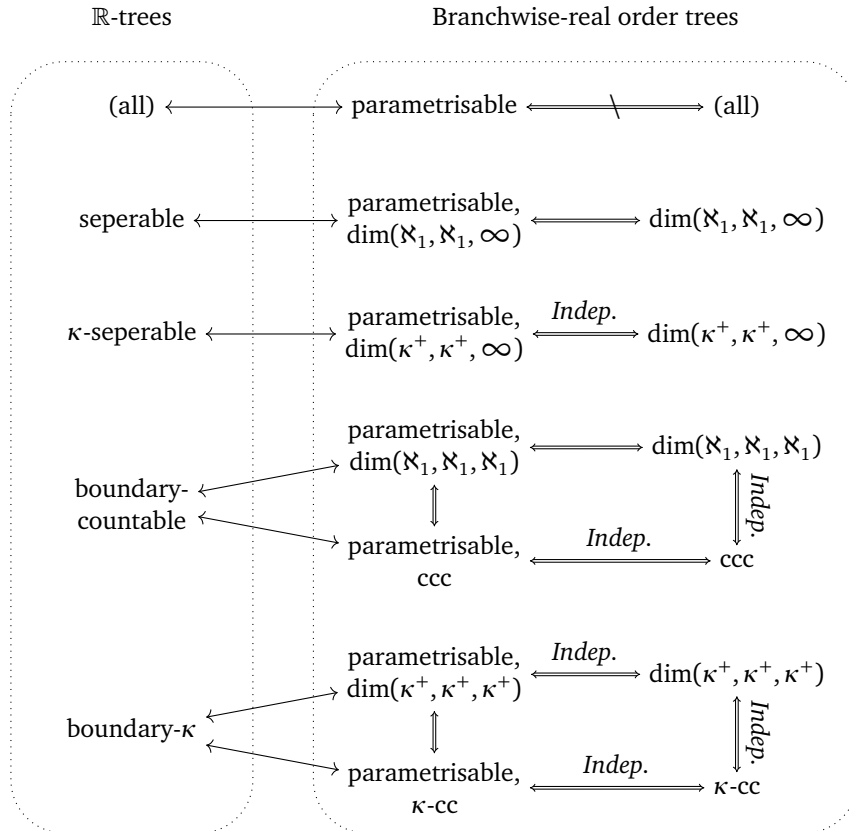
$\mathbb{R}$-trees

Branchwise-real order trees

(all)

parametrisable

(all)

seperable

parametrisable, $\dim(\aleph_1, \aleph_1, \infty)$

$\dim(\aleph_1, \aleph_1, \infty)$

$\kappa$-seperable

parametrisable, $\dim(\kappa^+, \kappa^+, \infty)$

*Indep.*

$\dim(\kappa^+, \kappa^+, \infty)$

parametrisable, $\dim(\aleph_1, \aleph_1, \aleph_1)$

$\dim(\aleph_1, \aleph_1, \aleph_1)$

boundary-countable

*Indep.*

parametrisable, ccc

*Indep.*

ccc

parametrisable, $\dim(\kappa^+, \kappa^+, \kappa^+)$

*Indep.*

$\dim(\kappa^+, \kappa^+, \kappa^+)$

boundary-$\kappa$

*Indep.*

parametrisable, $\kappa$-cc

*Indep.*

$\kappa$-cc